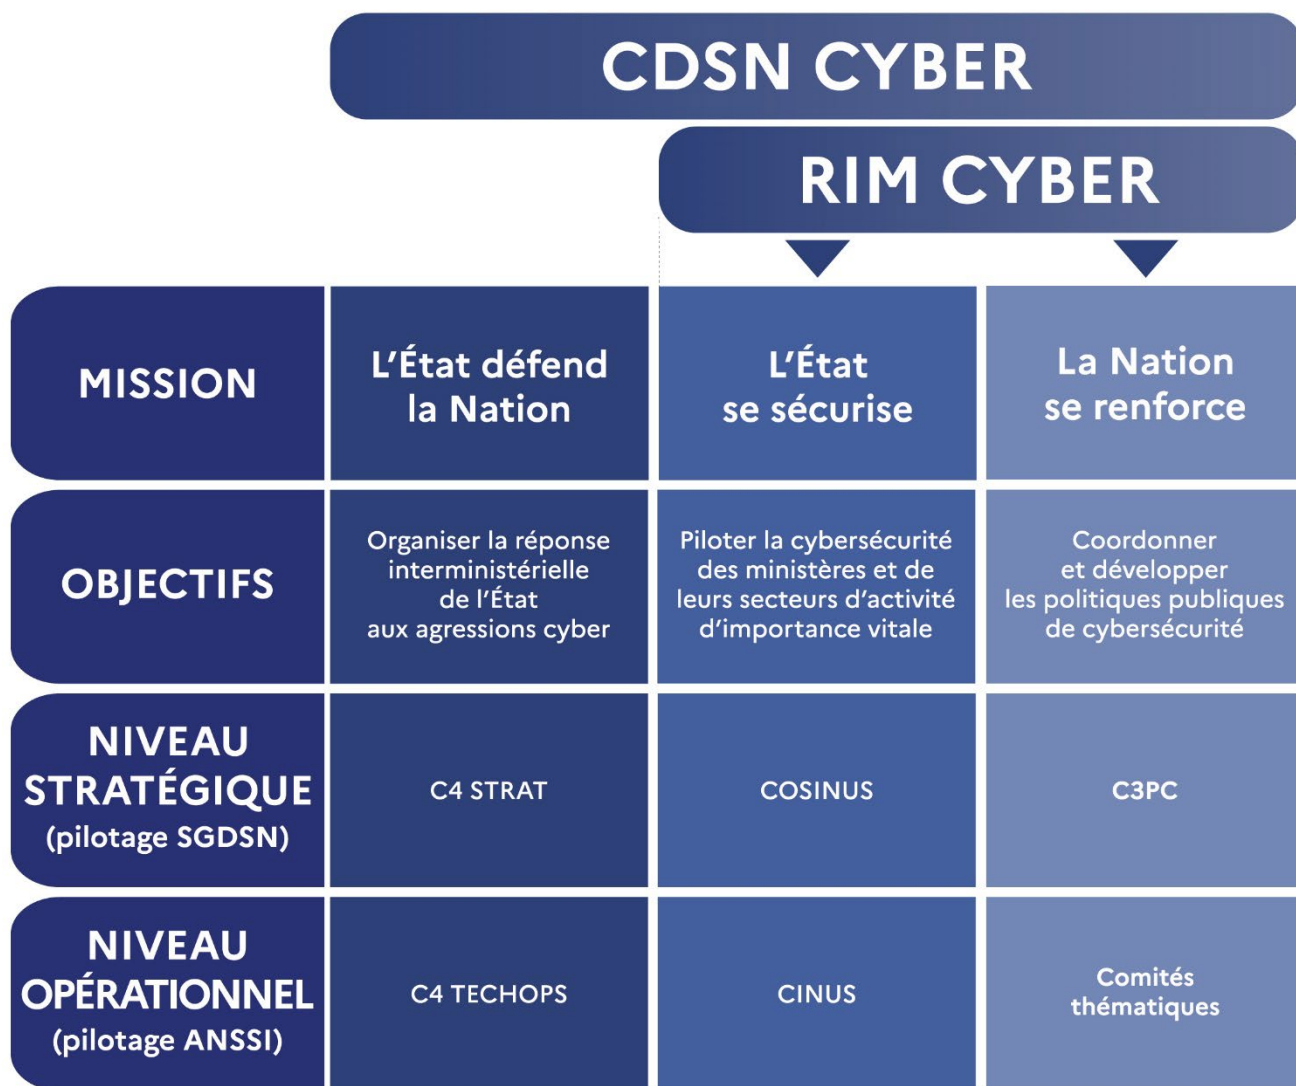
CDSN CYBER

RIM CYBER

| | | | |
|---|---|---|---|
| MISSION | L'État défend la Nation | L'État se sécurise | La Nation se renforce |
| OBJECTIFS | Organiser la réponse interministérielle de l'État aux agressions cyber | Piloter la cybersécurité des ministères et de leurs secteurs d'activité d'importance vitale | Coordonner et développer les politiques publiques de cybersécurité |
| NIVEAU STRATÉGIQUE (pilotage SGDSN) | C4 STRAT | COSINUS | C3PC |
| NIVEAU OPÉRATIONNEL (pilotage ANSSI) | C4 TECHOPS | CINUS | Comités thématiques |